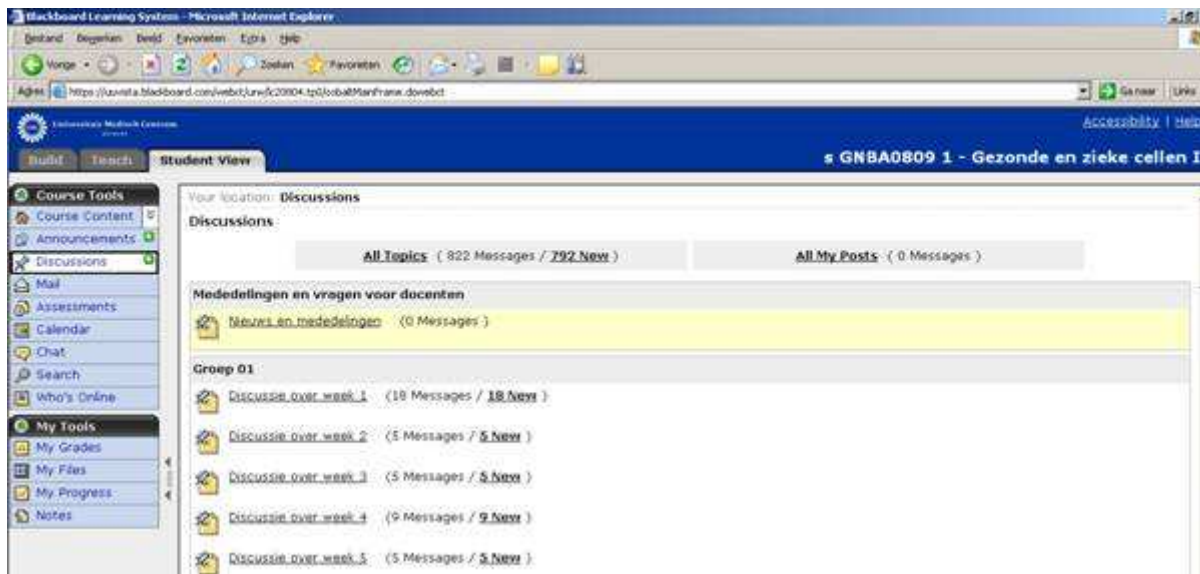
Blackboard Learning System - Microsoft Internet Explorer

Bestand Bewerken Beeld Favorieten Extra Help

Vorige Zoeken Favorieten

Adres https://uuvista.blackboard.com/webct/urw/lc20804.tp0/cobaltMainFrame.dowebct

Ga naar Links

Universitair Medisch Centrum

Accessibility | Help

Build Teach Student View

s GNBA0809 1 - Gezonde en zieke cellen I

Course Tools
Course Content
Announcements
Discussions
Mail
Assessments
Calendar
Chat
Search
Who's Online

My Tools
My Grades
My Files
My Progress
Notes

Your location: Discussions

Discussions

All Topics ( 822 Messages / 792 New )

All My Posts ( 0 Messages )

Mededelingen en vragen voor docenten

Nieuws en mededelingen (0 Messages )

Groep 01

Discussie over week 1 (18 Messages / 18 New )

Discussie over week 2 (5 Messages / 5 New )

Discussie over week 3 (5 Messages / 5 New )

Discussie over week 4 (9 Messages / 9 New )

Discussie over week 5 (5 Messages / 5 New )